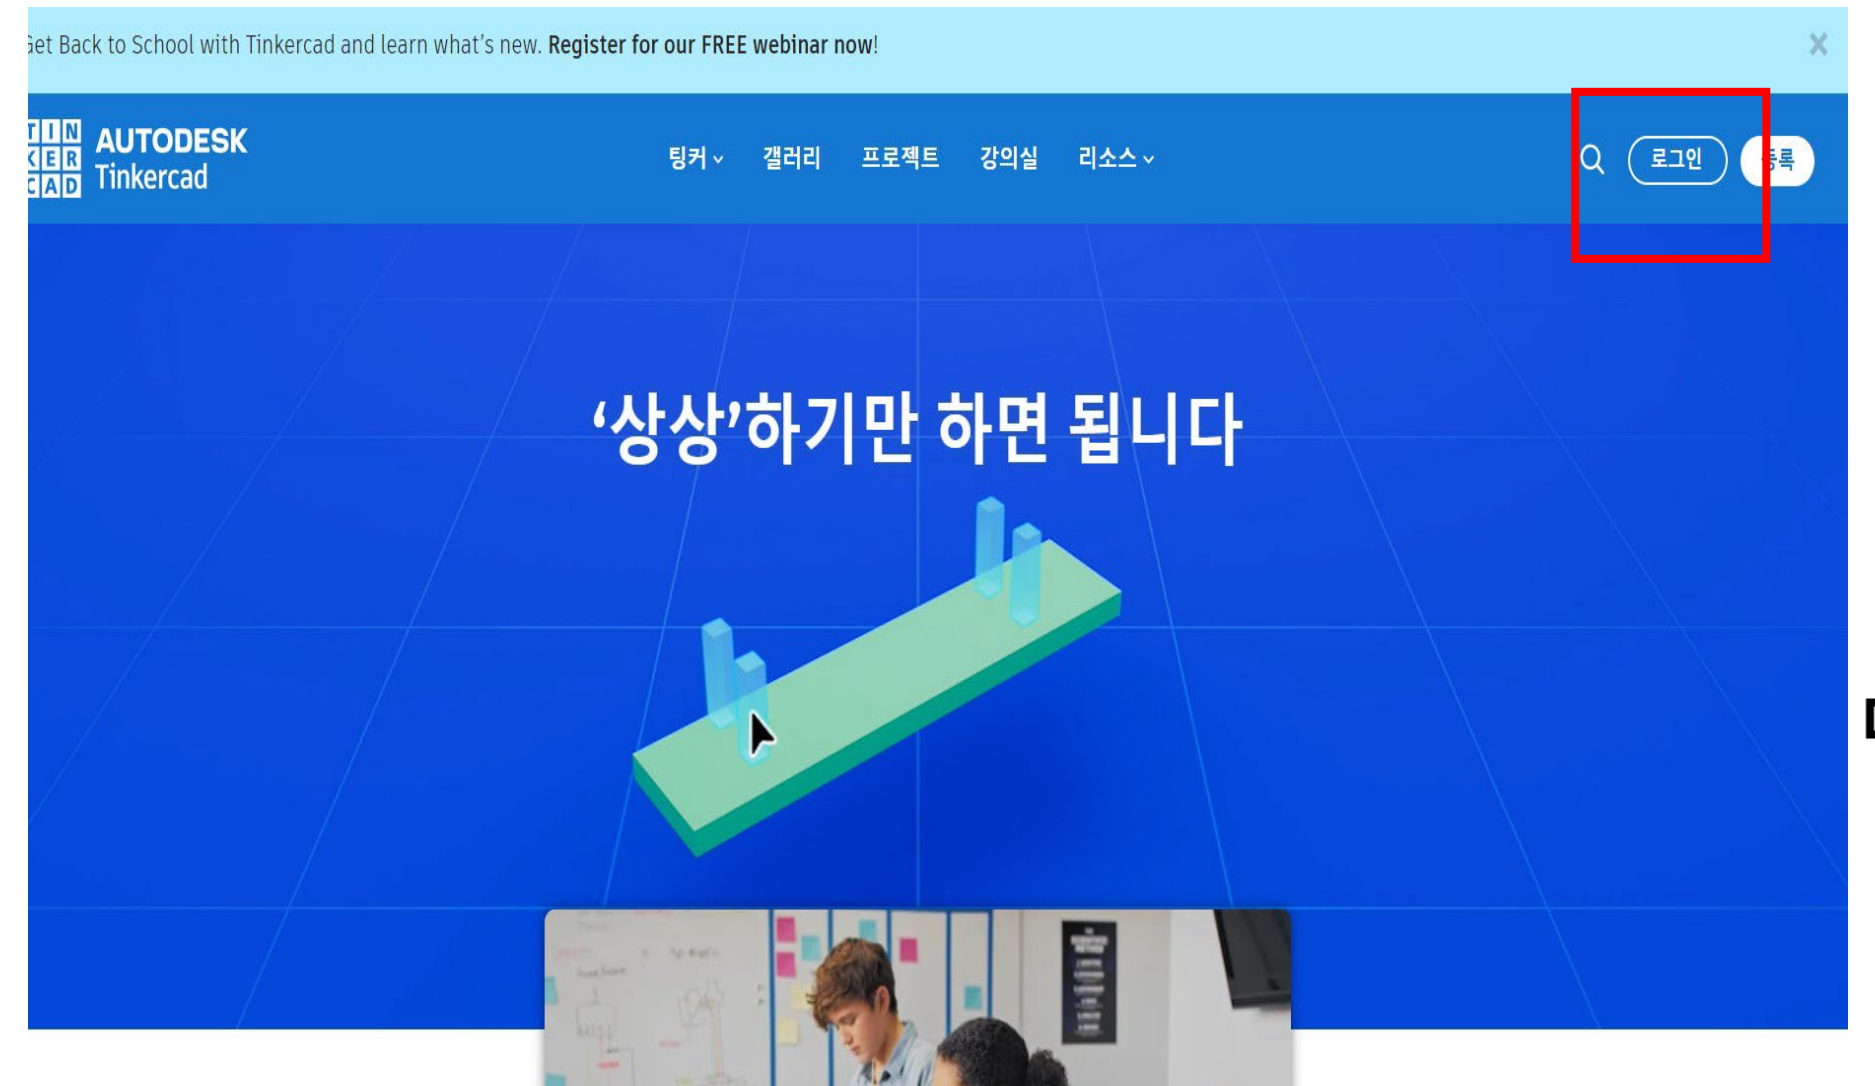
Get Back to School with Tinkercad and learn what's new. Register for our FREE webinar now!

×

TIN
KER
CAD
AUTODESK
Tinkercad

팅커 갤러리 프로젝트 강의실 리소스

로그인 등록

'상상'하기만 하면 됩니다